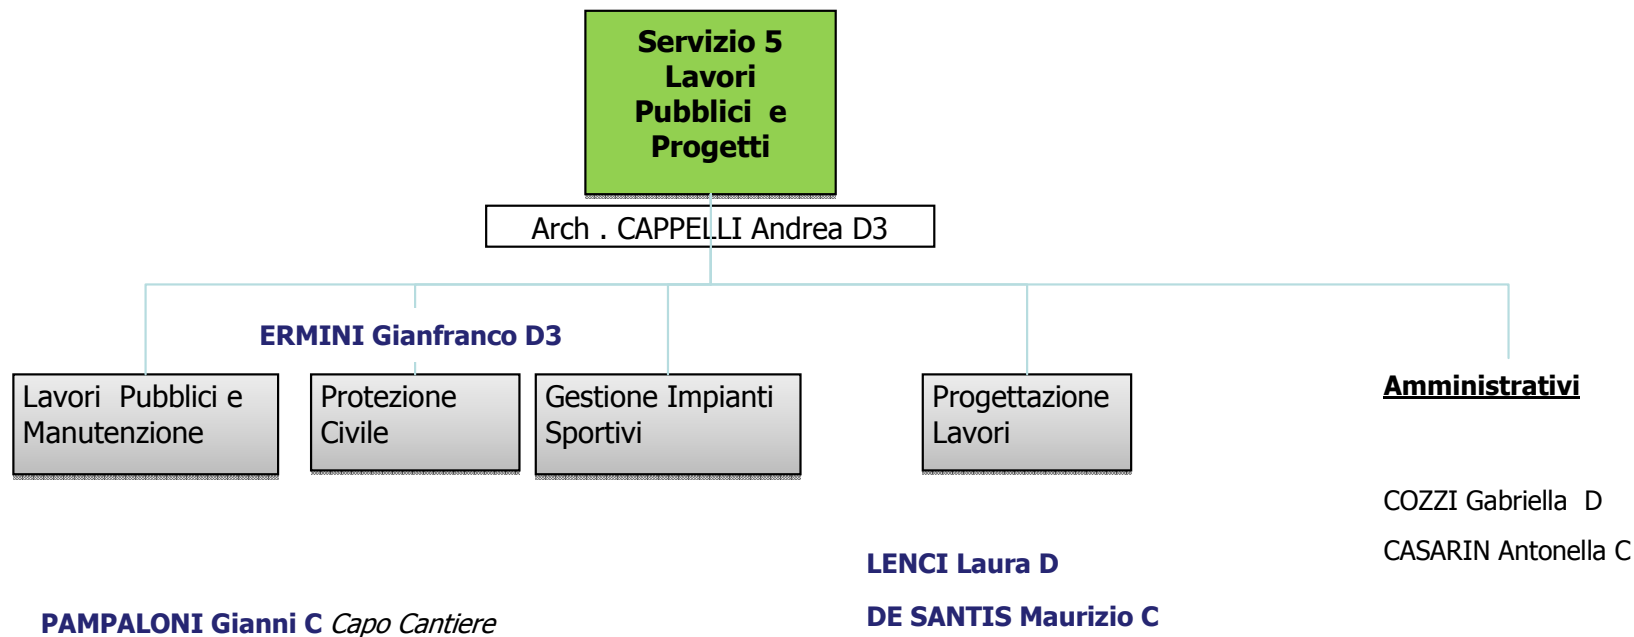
Servizio 5 Lavori Pubblici e Progetti

Arch . CAPPELLI Andrea D3

ERMINI Gianfranco D3

Lavori Pubblici e Manutenzione

Protezione Civile

Gestione Impianti Sportivi

Progettazione Lavori

Amministrativi

COZZI Gabriella D

CASARIN Antonella C

LENCI Laura D

DE SANTIS Maurizio C

PAMPALONI Gianni C *Capo Cantiere*